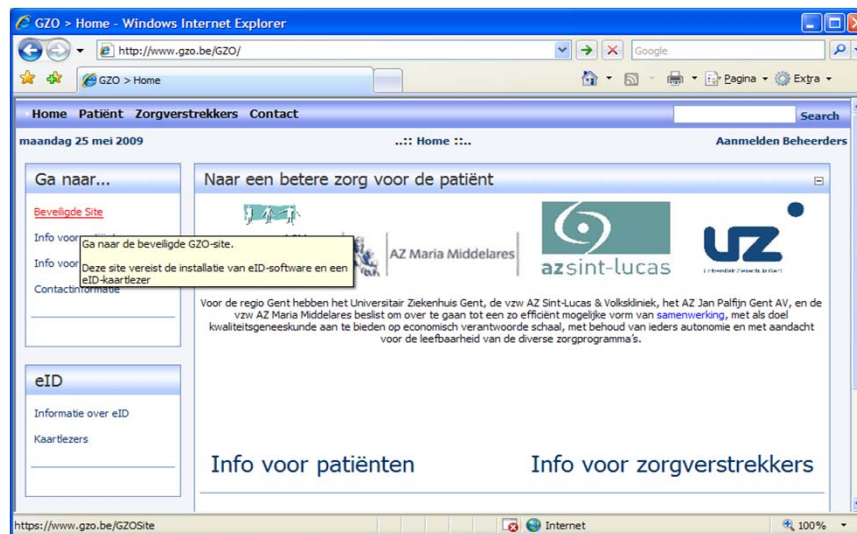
GZO > Home - Windows Internet Explorer

http://www.gzo.be/GZO/

Google

GZO > Home

Pagina ▾ Extra ▾

Home Patiënt Zorgverstrekkers Contact

Search

maandag 25 mei 2009

..:: Home ::..

Aanmelden Beheerders

Ga naar...

Beveiligde Site

Info voor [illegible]

Info voor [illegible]

Contactinformatie

Ga naar de beveiligde GZO-site.

Deze site vereist de installatie van eID-software en een eID-kaartlezer

Naar een betere zorg voor de patiënt

AZ Maria Middelares

az sint-lucas

UZ

Universitair Ziekenhuis Gent

Voor de regio Gent hebben het Universitair Ziekenhuis Gent, de vzw AZ Sint-Lucas & Volkskliniek, het AZ Jan Palfijn Gent AV, en de vzw AZ Maria Middelares beslist om over te gaan tot een zo efficiënt mogelijke vorm van samenwerking, met als doel kwaliteitsgeneeskunde aan te bieden op economisch verantwoorde schaal, met behoud van ieders autonomie en met aandacht voor de leefbaarheid van de diverse zorgprogramma's.

eID

Informatie over eID

Kaartlezers

Info voor patiënten

Info voor zorgverstrekkers

https://www.gzo.be/GZOSite

Internet

100%